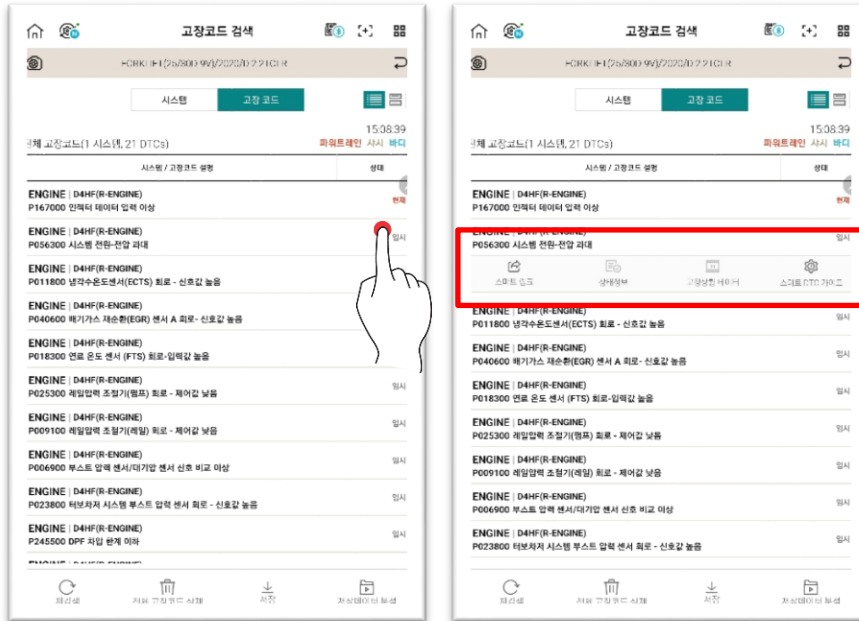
고장코드 검색

FCRK1H1(25/800-9V)/2020/D221CBR

시스템 | 고장 코드

15:08:39

체 고장코드(1 시스템, 21 DTCs)

파워트레인 사시 바디

시스템 / 고장코드 설명 | 상태

ENGINE | D4HF(R-ENGINE)
P167000 인젝터 데이터 입력 이상
현재

ENGINE | D4HF(R-ENGINE)
P056300 시스템 전원-전압 과대
임시

ENGINE | D4HF(R-ENGINE)
P011800 냉각수온도센서(ECTS) 회로 - 신호값 높음

ENGINE | D4HF(R-ENGINE)
P040600 배기가스 재순환(EGR) 센서 A 회로 - 신호값 높음

ENGINE | D4HF(R-ENGINE)
P018300 연료 온도 센서 (FTS) 회로-입력값 높음

ENGINE | D4HF(R-ENGINE)
P025300 레일압력 조절기(펌프) 회로 - 제어값 낮음
임시

ENGINE | D4HF(R-ENGINE)
P009100 레일압력 조절기(레일) 회로 - 제어값 낮음
임시

ENGINE | D4HF(R-ENGINE)
P006900 부스트 압력 센서/대기압 센서 신호 비교 이상
임시

ENGINE | D4HF(R-ENGINE)
P023800 터보차저 시스템 부스트 압력 센서 회로 - 신호값 높음
임시

ENGINE | D4HF(R-ENGINE)
P245500 DPF 차압 센서 이하
임시

재검색 | 저장 고장코드 삭제 | 저장 | 고장데이터 분석

고장코드 검색

FCRK1H1(25/800-9V)/2020/D221CBR

시스템 | 고장 코드

15:08:39

체 고장코드(1 시스템, 21 DTCs)

파워트레인 사시 바디

시스템 / 고장코드 설명 | 상태

ENGINE | D4HF(R-ENGINE)
P167000 인젝터 데이터 입력 이상
현재

ENGINE | D4HF(R-ENGINE)
P056300 시스템 전원-전압 과대
임시

스마트 점검 | 상세정보 | 고장상황 데이터 | 스마트 DTC 가이드

ENGINE | D4HF(R-ENGINE)
P011800 냉각수온도센서(ECTS) 회로 - 신호값 높음
임시

ENGINE | D4HF(R-ENGINE)
P040600 배기가스 재순환(EGR) 센서 A 회로 - 신호값 높음
임시

ENGINE | D4HF(R-ENGINE)
P018300 연료 온도 센서 (FTS) 회로-입력값 높음
임시

ENGINE | D4HF(R-ENGINE)
P025300 레일압력 조절기(펌프) 회로 - 제어값 낮음
임시

ENGINE | D4HF(R-ENGINE)
P009100 레일압력 조절기(레일) 회로 - 제어값 낮음
임시

ENGINE | D4HF(R-ENGINE)
P006900 부스트 압력 센서/대기압 센서 신호 비교 이상
임시

ENGINE | D4HF(R-ENGINE)
P023800 터보차저 시스템 부스트 압력 센서 회로 - 신호값 높음
임시

재검색 | 저장 고장코드 삭제 | 저장 | 고장데이터 분석